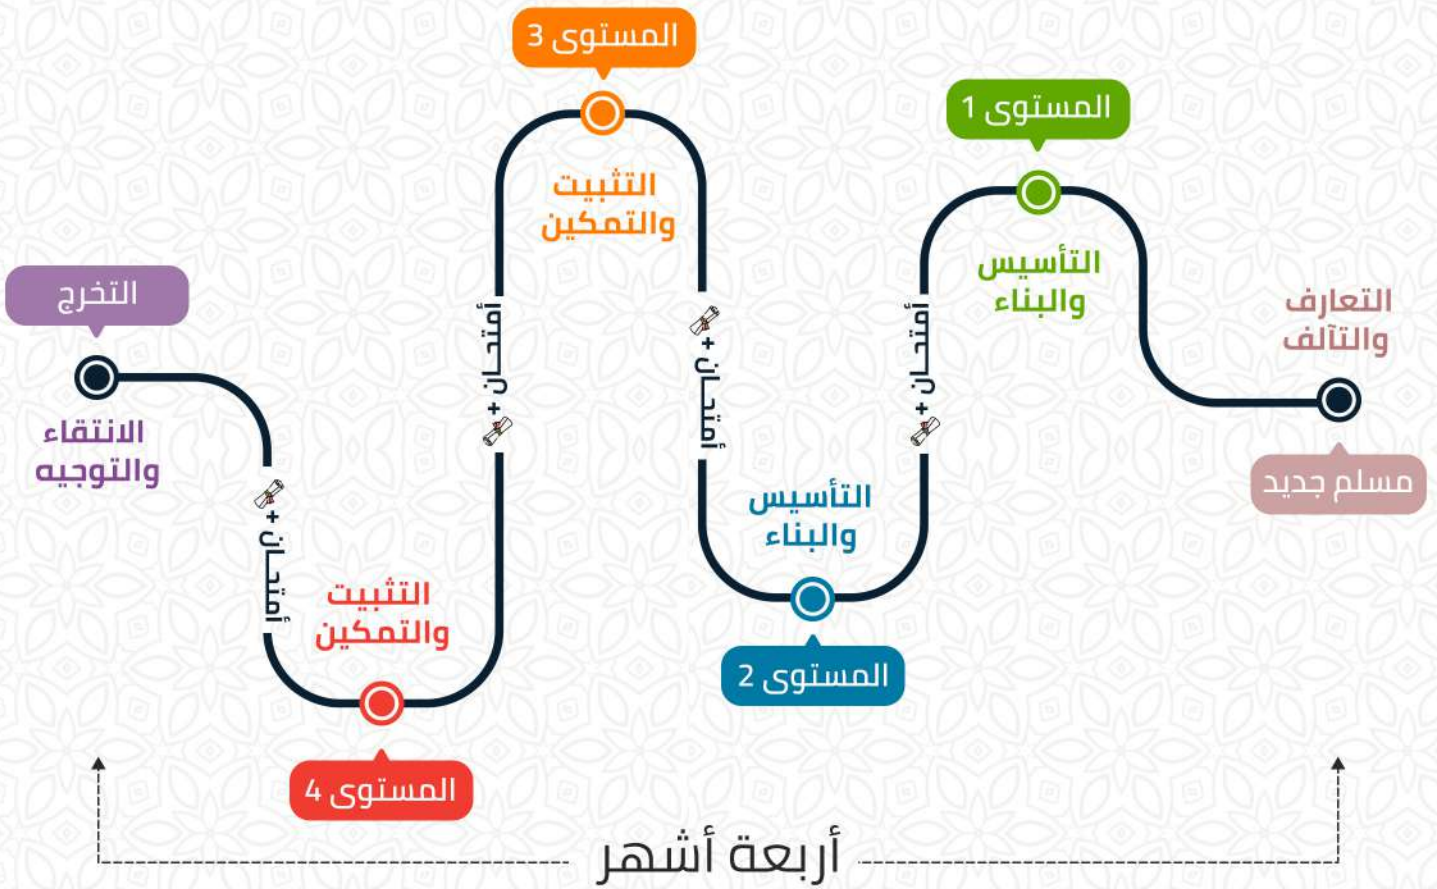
مسلم جديد

التعارف والتآلف

المستوى 1

التأسيس والبناء

أمتحان +

التأسيس والبناء

المستوى 2

أمتحان +

المستوى 3

التثبيت والتمكين

أمتحان +

التثبيت والتمكين

المستوى 4

أمتحان +

التخرج

الانتقاء والتوجيه

أربعة أشهر